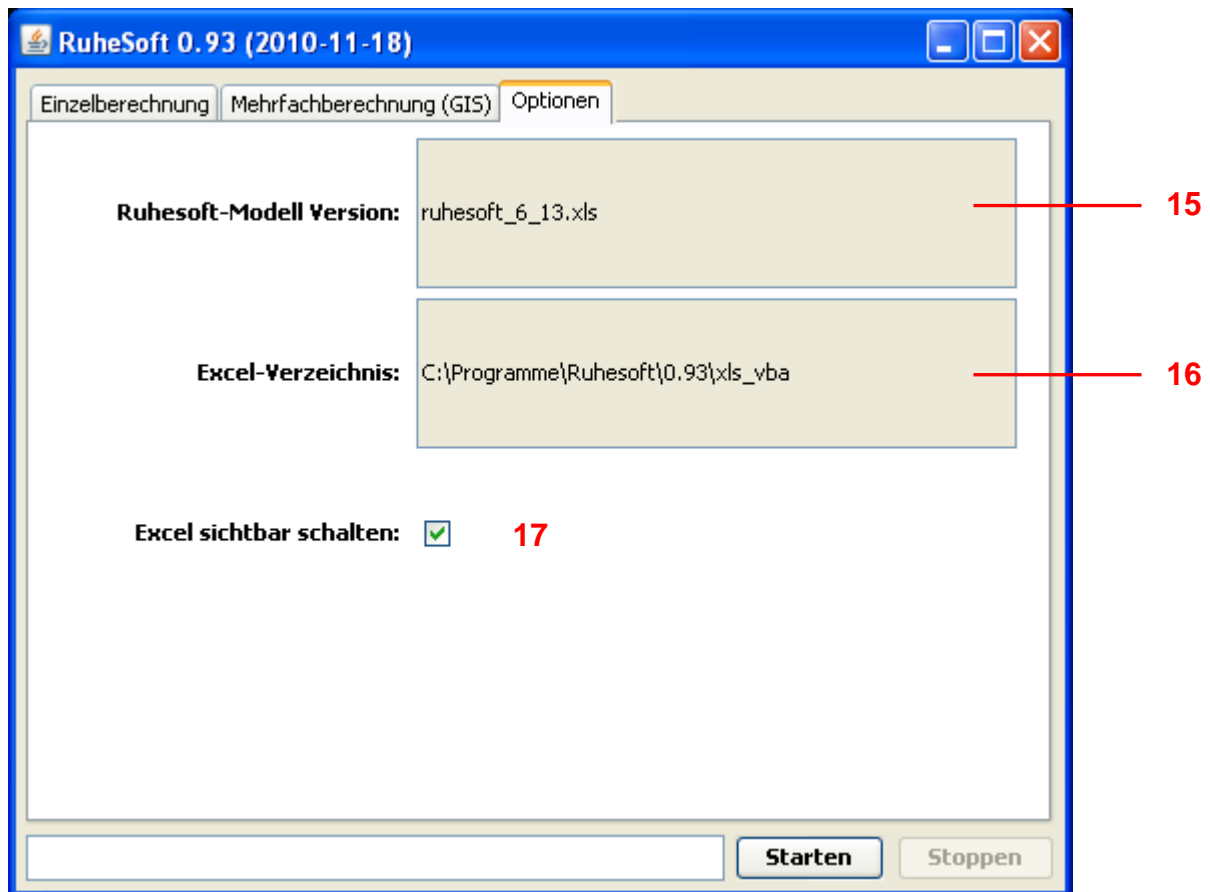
RuheSoft 0.93 (2010-11-18)

Einzelberechnung | Mehrfachberechnung (GIS) | Optionen

Ruhesoft-Modell Version: ruhesoft_6_13.xls

15

Excel-Verzeichnis: C:\Programme\Ruhesoft\0.93\xls_vba

16

Excel sichtbar schalten:

17

Starten

Stoppen